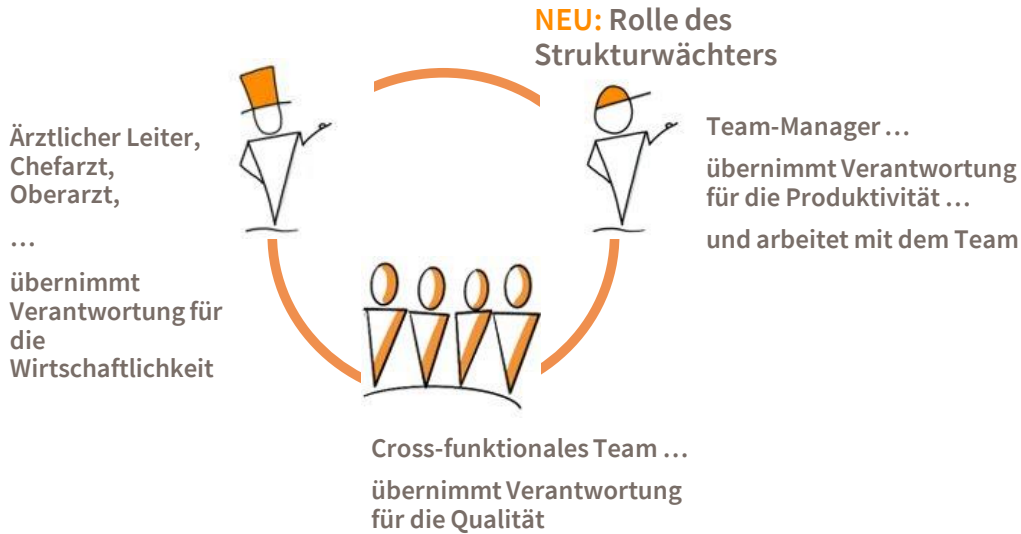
NEU: Rolle des Strukturwächters

Ärztlicher Leiter, Chefarzt, Oberarzt,

…

übernimmt Verantwortung für die Wirtschaftlichkeit

Team-Manager …

übernimmt Verantwortung für die Produktivität …

und arbeitet mit dem Team

Cross-funktionales Team …

übernimmt Verantwortung für die Qualität